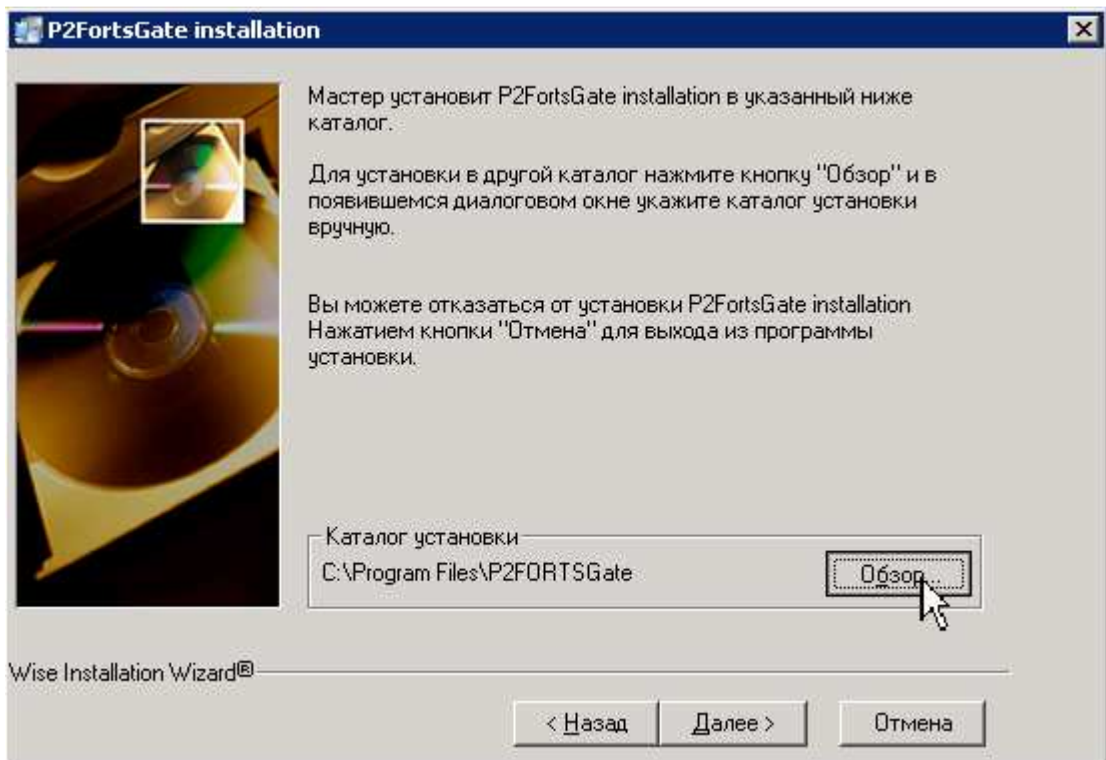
P2FortsGate installation

Мастер установит P2FortsGate installation в указанный ниже каталог.

Для установки в другой каталог нажмите кнопку "Обзор" и в появившемся диалоговом окне укажите каталог установки вручную.

Вы можете отказаться от установки P2FortsGate installation Нажатием кнопки "Отмена" для выхода из программы установки.

Каталог установки
C:\Program Files\P2FORTSGate
Обзор...

Wise Installation Wizard®

< Назад
Далее >
Отмена